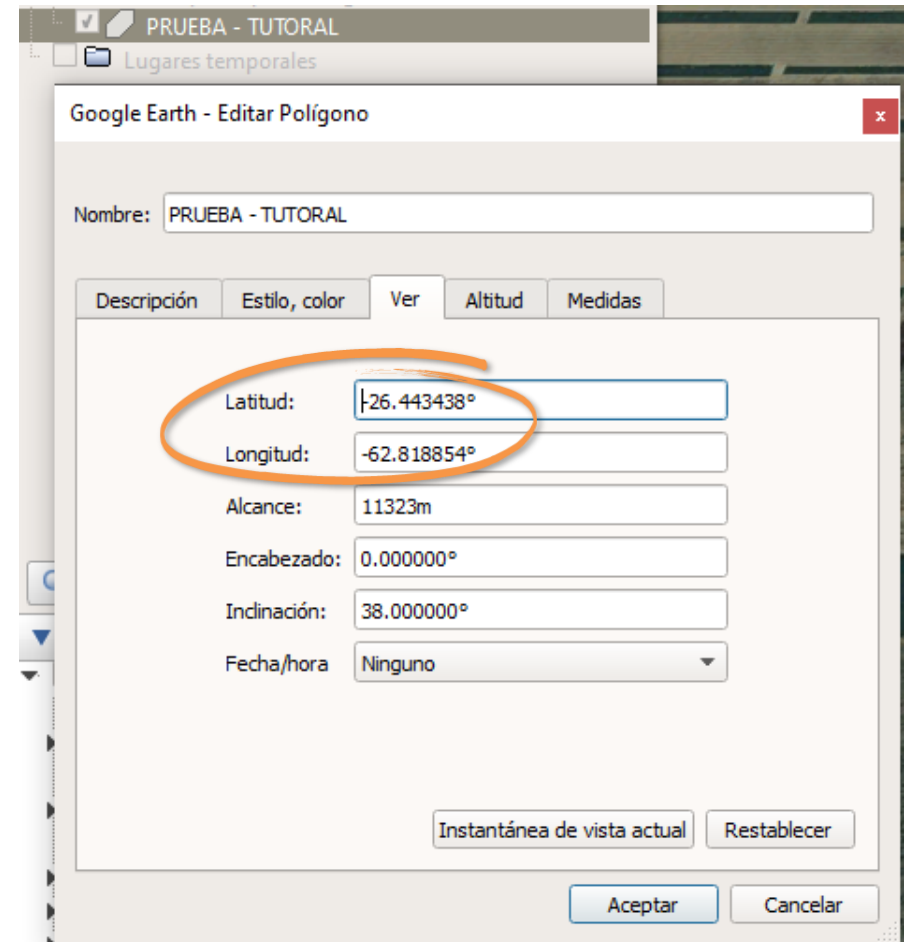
PRUEBA - TUTORAL
Lugares temporales

Google Earth - Editar Polígono
x

Nombre: PRUEBA - TUTORAL

Descripción | Estilo, color | Ver | Altitud | Medidas

Latitud: -26.443438°
Longitud: -62.818854°
Alcance: 11323m
Encabezado: 0.000000°
Inclinación: 38.000000°
Fecha/hora Ninguno

Instantánea de vista actual
Restablecer

Aceptar
Cancelar